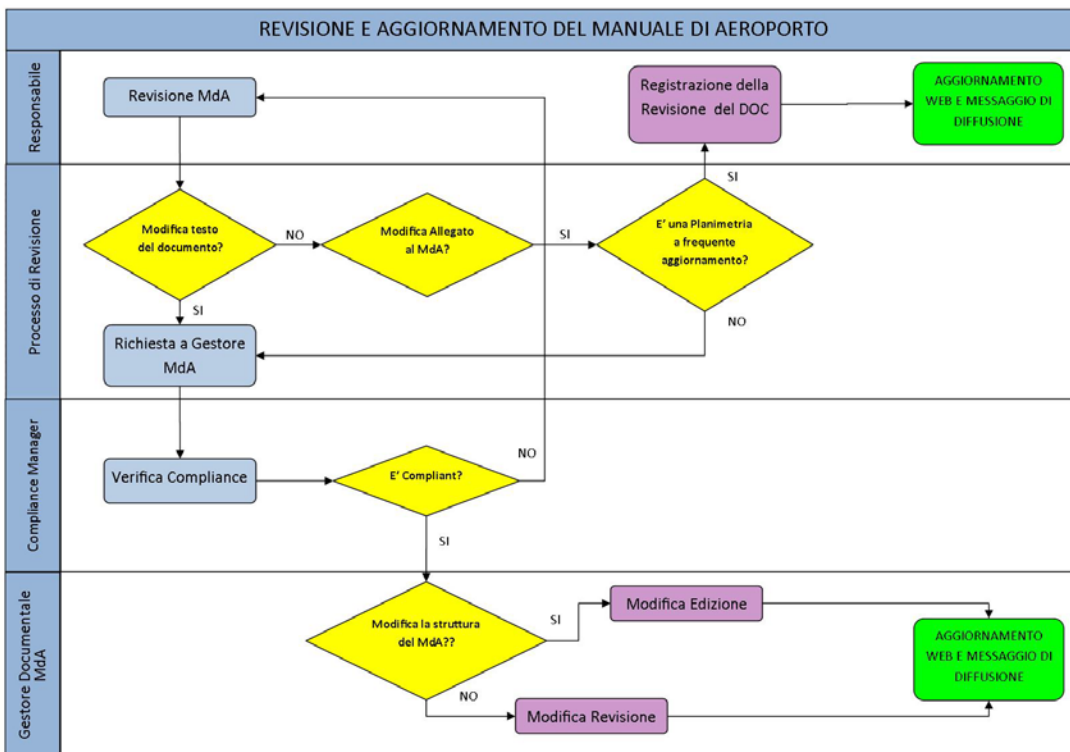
REVISIONE E AGGIORNAMENTO DEL MANUALE DI AEROPORTO

Responsabile

Revisione MdA

Registrazione della Revisione del DOC

AGGIORNAMENTO WEB E MESSAGGIO DI DIFFUSIONE

Processo di Revisione

SI

Modifica testo del documento?

NO

Modifica Allegato al MdA?

SI

E' una Planimetria a frequente aggiornamento?

SI

NO

Richiesta a Gestore MdA

Compliance Manager

NO

Verifica Compliance

E' Compliant?

SI

Gestore Documentale MdA

Modifica la struttura del MdA??

SI

Modifica Edizione

AGGIORNAMENTO WEB E MESSAGGIO DI DIFFUSIONE

NO

Modifica Revisione